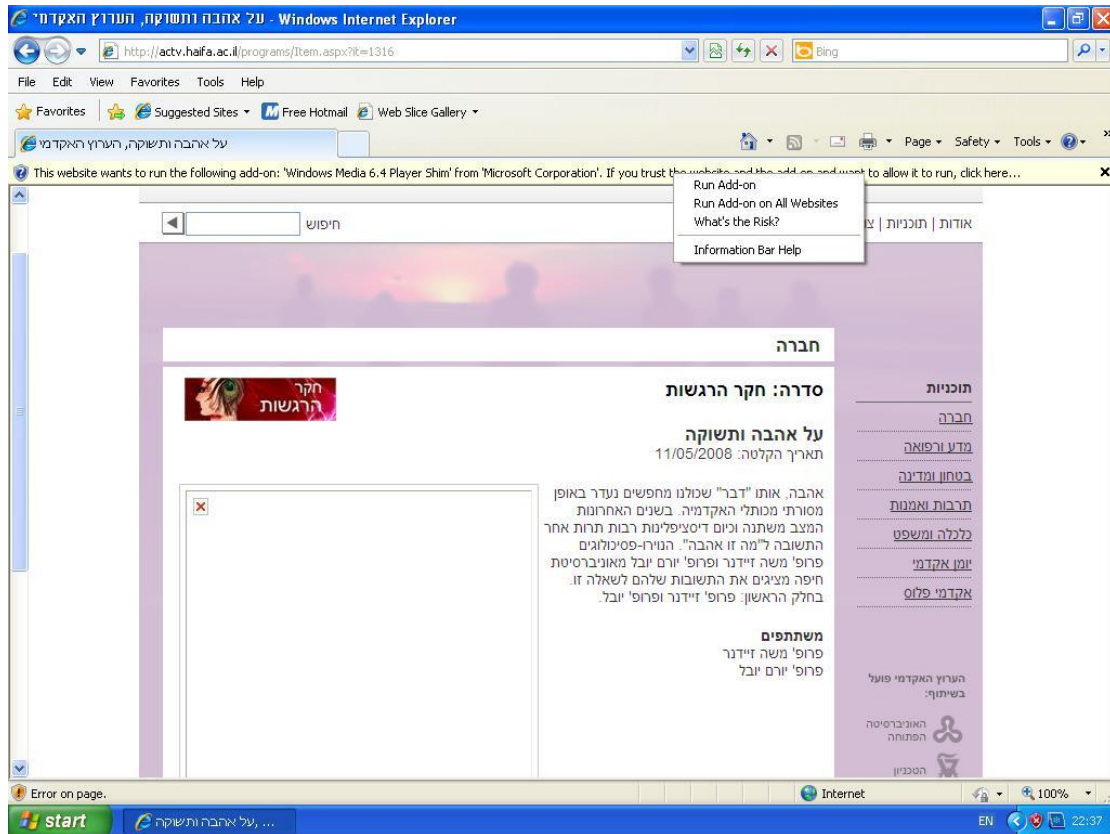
על אהבה ותשוקה, הערוץ האקדמי - Windows Internet Explorer

http://actv.haifa.ac.il/programs/Item.aspx?it=1316

Bing

File Edit View Favorites Tools Help

Favorites | Suggested Sites ▾ Free Hotmail Web Slice Gallery ▾

על אהבה ותשוקה, הערוץ האקדמי

Page ▾ Safety ▾ Tools ▾

This website wants to run the following add-on: 'Windows Media 6.4 Player Shim' from 'Microsoft Corporation'. If you trust the website and the add-on and want to allow it to run, click here...

Run Add-on
Run Add-on on All Websites
What's the Risk?
Information Bar Help

חיפוש

אודות | תוכניות | צ

חברה

סדרה: חקר הרגשות

חקר הרגשות

על אהבה ותשוקה
תאריך הקלטה: 11/05/2008

אהבה, אותו "דבר" שכולנו מחפשים נעדר באופן מסורתי מכותלי האקדמיה. בשנים האחרונות המצב משתנה וכיום דיסציפלינות רבות תרות אחר התשובה ל"מה זו אהבה". הנוירו-פסיכולוגים פרופ' משה זיידנר ופרופ' יורם יובל מאוניברסיטת חיפה מציגים את התשובות שלהם לשאלה זו. בחלק הראשון: פרופ' זיידנר ופרופ' יובל.

משתתפים
פרופ' משה זיידנר
פרופ' יורם יובל

תוכניות
חברה
מדע ורפואה
בטחון ומדינה
תרבות ואמנות
כלכלה ומשפט
יומן אקדמי
אקדמי פלוס

הערוץ האקדמי פועל בשיתוף:
האוניברסיטה הפתוחה
הטכניון

Error on page.
Internet
100%

start
על אהבה ותשוקה, ...
EN 22:37